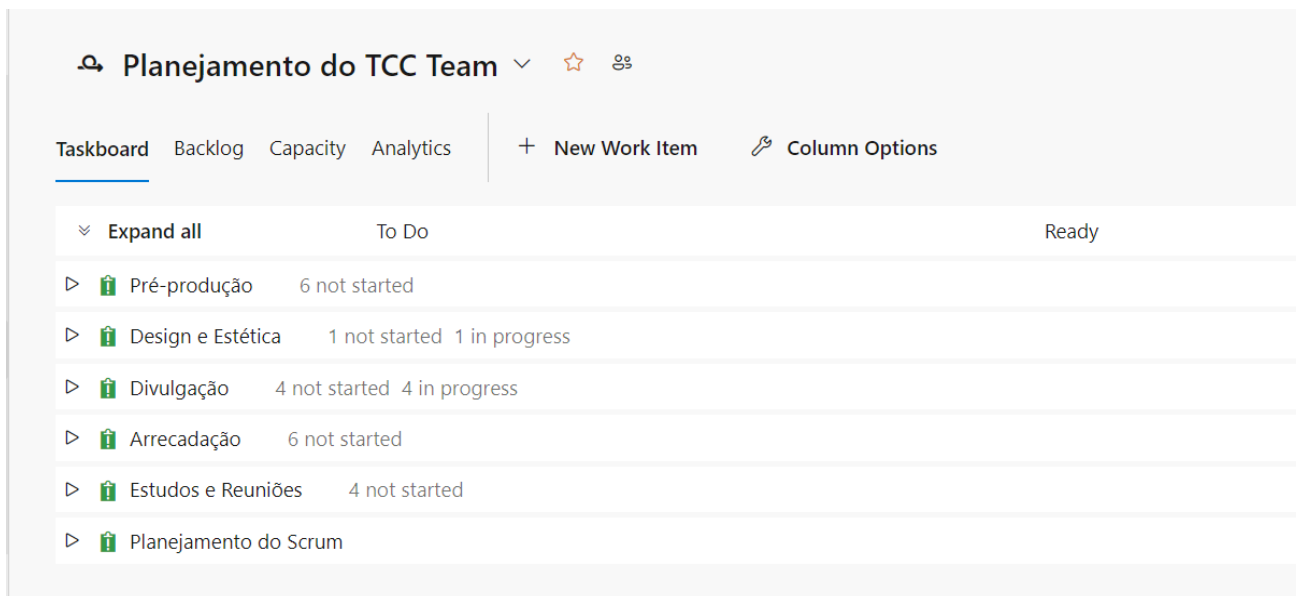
Planejamento do TCC Team

Taskboard Backlog Capacity Analytics + New Work Item Column Options

Expand all To Do Ready

Pré-produção 6 not started

Design e Estética 1 not started 1 in progress

Divulgação 4 not started 4 in progress

Arrecadação 6 not started

Estudos e Reuniões 4 not started

Planejamento do Scrum